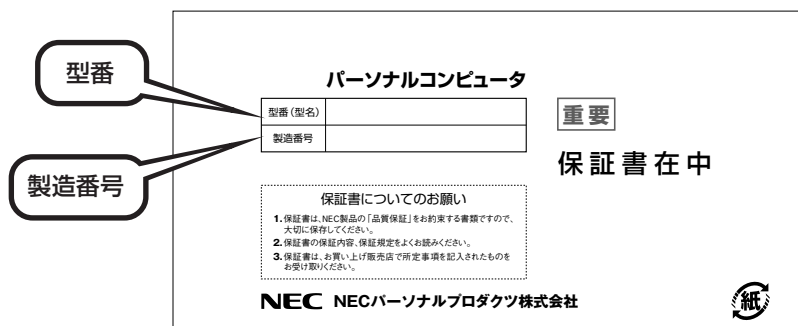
型番

製造番号

パーソナルコンピュータ

| 型番（型名） | |
|---|---|
| 製造番号 | |

重要

保証書在中

保証書についてのお願い

1. 保証書は、NEC製品の「品質保証」をお約束する書類ですので、大切に保存してください。
2. 保証書の保証内容、保証規定をよくお読みください。
3. 保証書は、お買い上げ販売店で所定事項を記入されたものをお受け取りください。

NEC NECパーソナルプロダクツ株式会社

紙